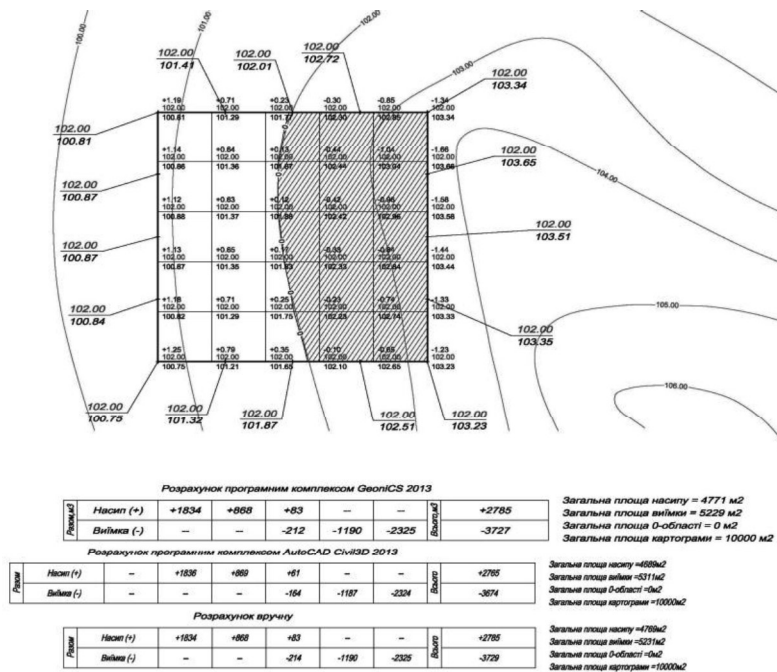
100.00
101.00
102.00
103.00
104.00
105.00
106.00

102.00
101.41

102.00
102.01

102.00
102.72

102.00
103.34

102.00
100.81

102.00
103.65

102.00
100.87

102.00
103.51

102.00
100.87

102.00
100.84

102.00
103.35

102.00
100.75

102.00
101.32

102.00
101.87

102.00
102.51

102.00
103.23

| +1.19 102.00 100.81 | +0.71 102.00 101.29 | +0.23 102.00 101.77 | -0.30 102.00 102.30 | -0.85 102.00 102.85 | -1.34 102.00 103.34 |
|---|---|---|---|---|---|
| +1.14 102.00 100.86 | +0.64 102.00 101.36 | +0.13 102.00 101.87 | -0.44 102.00 102.44 | -1.04 102.00 103.04 | -1.66 102.00 103.66 |
| +1.12 102.00 100.88 | +0.63 102.00 101.37 | +0.12 102.00 101.88 | -0.42 102.00 102.42 | -0.96 102.00 102.96 | -1.58 102.00 103.58 |
| +1.13 102.00 100.87 | +0.65 102.00 101.35 | +0.17 102.00 101.83 | -0.33 102.00 102.33 | -0.84 102.00 102.84 | -1.44 102.00 103.44 |
| +1.18 102.00 100.82 | +0.71 102.00 101.29 | +0.25 102.00 101.75 | -0.23 102.00 102.23 | -0.74 102.00 102.74 | -1.33 102.00 103.33 |
| +1.25 102.00 100.75 | +0.79 102.00 101.21 | +0.35 102.00 101.65 | -0.10 102.00 102.10 | -0.65 102.00 102.65 | -1.23 102.00 103.23 |

Розрахунок програмним комплексом GeonICS 2013

| Разом,м3 | Насип (+) | +1834 | +868 | +83 | – | – | Всього,м3 | +2785 |
|---|---|---|---|---|---|---|---|---|
| | Виїмка (-) | – | – | -212 | -1190 | -2325 | | -3727 |

Загальна площа насипу = 4771 м2
Загальна площа виїмки = 5229 м2
Загальна площа 0-області = 0 м2
Загальна площа картограми = 10000 м2

Розрахунок програмним комплексом AutoCAD Civil3D 2013

| Разом | Насип (+) | – | +1836 | +869 | +61 | – | – | Всього | +2765 |
|---|---|---|---|---|---|---|---|---|---|
| | Виїмка (-) | – | – | – | -164 | -1187 | -2324 | | -3674 |

Загальна площа насипу =4689м2
Загальна площа виїмки =5311м2
Загальна площа 0-області =0м2
Загальна площа картограми =10000м2

Розрахунок вручну

| Разом | Насип (+) | +1834 | +868 | +83 | – | – | Всього | +2785 |
|---|---|---|---|---|---|---|---|---|
| | Виїмка (-) | – | – | -214 | -1190 | -2325 | | -3729 |

Загальна площа насипу =4769м2
Загальна площа виїмки =5231м2
Загальна площа 0-області =0м2
Загальна площа картограми =10000м2